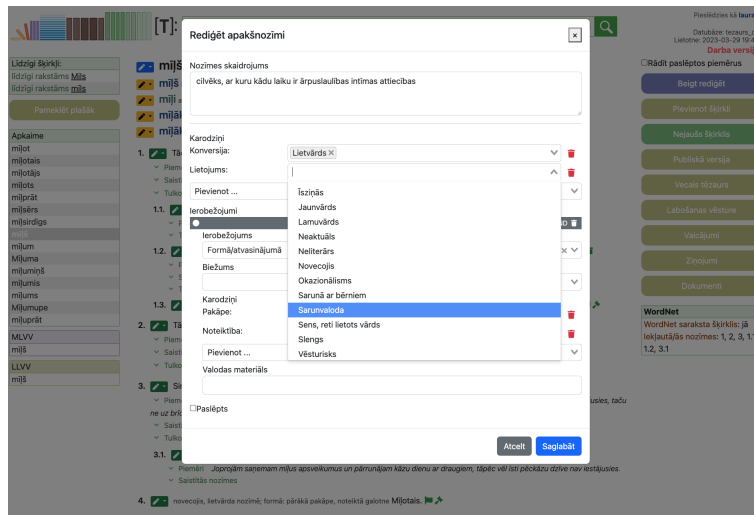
[T]:

Pieslēdzies kā laur
Datubāze: tezaurs_
Lietotne: 2023-03-29 19:4
Darba versij

Līdzīgi šķirkļi:
līdzīgi rakstāms Mīļš
līdzīgi rakstāms mīļš

Parādīt plašāk

Apkaime
mīļot
mīļotais
mīļotājs
mīļots
mīļprāt
mīļsērs
mīļsirdīgs
mīļš
mīļum
Mīļuma
mīļumiņš
mīļumis
mīļums
Mīļumupe
mīļuprāt

MLVV
mīļš

LLVV
mīļš

mīļš
mīļš
mīļi
mīļā
mīļā

Rediģēt apakšnozīmi

Nozīmes skaidrojums
cilvēks, ar kuru kādu laiku ir ārpuslaulības intīmas attiecības

Karodziņi
Konversija:
Lietvārds ×

Lietojums:

Pievienot ...

Ierobežojumi

Ierobežojums
Formā/atvasinājumā

Biežums

Karodziņi
Pakāpe:

Noteiktība:

Pievienot ...

Īsziņās
Jaunvārds
Lamuvārds
Neaktuāls
Neliterārs
Novecojis
Okazionālisms
Sarunā ar bērniem
Sarunvaloda
Sens, reti lietots vārds
Slengs
Vēsturisks

Valodas materiāls

Paslēpts

Atcelt Saglabāt

Rādīt paslēptos piemērus

Beigt rediģēt
Pievienot šķirkli
Nejaušs šķirklis
Publiskā versija
Vecais tēzaurs
Labošanas vēsture
Valcējumi
Ziņojumi
Dokumenti

WordNet
WordNet saraksta šķirklis: ja
Iekļautās nozīmes: 1, 2, 3, 1.
1.2, 3.1

1. Tā
Piem
Saist
Tulko
1.1.
1.2.
1.3.
2. Tā
Piem
Saist
Tulko
3. Sir
Piem
ne uz brīd
Saist
Tulko
3.1.
Piemēri Joprojām saņemam mīļus apsveikumus un pārrunājam kāzu dienu ar draugiem, tāpēc vēl īsti pēckāzu dzīve nav iestājusies.
Saistītās nozīmes
4. novecojis, lietvārda nozīmē; formā: pārākā pakāpe, noteiktā galotne Mīļotais.